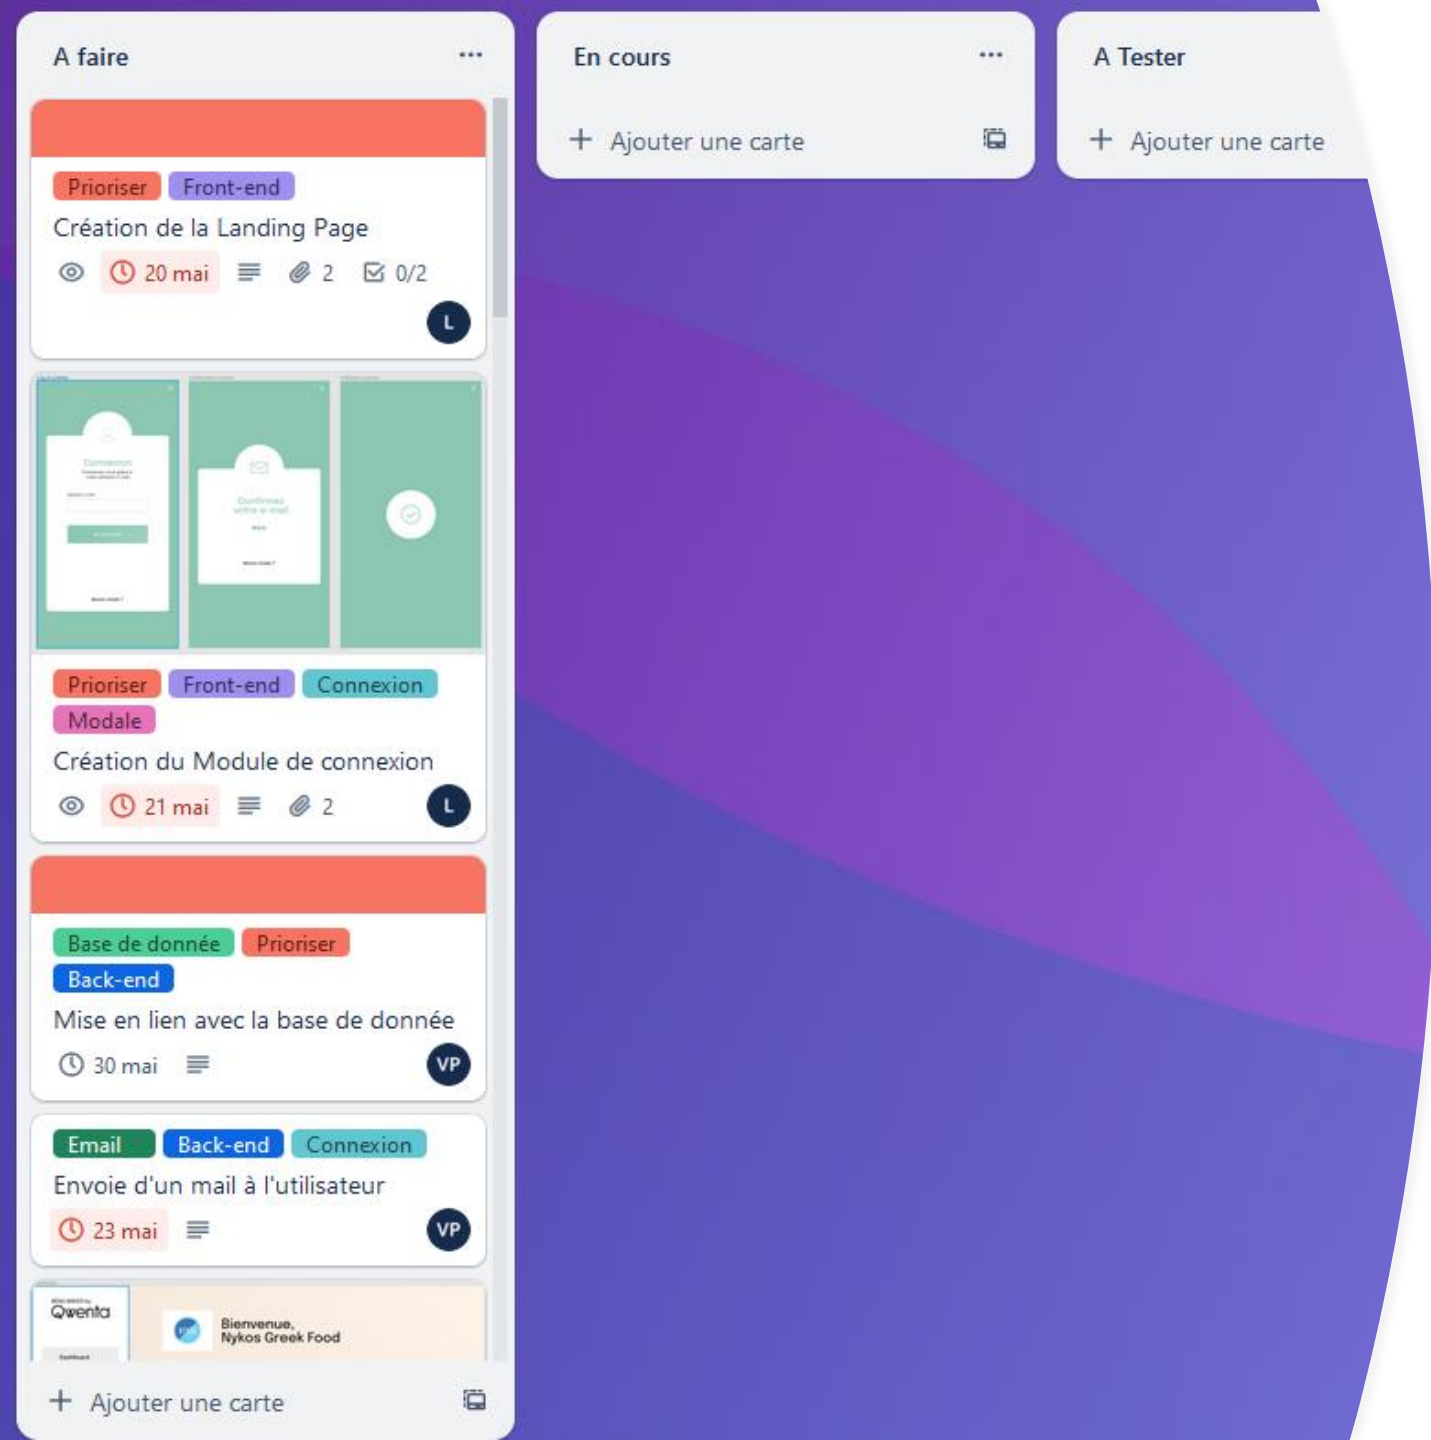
A faire

...

Prioriser Front-end

Création de la Landing Page

20 mai 2 0/2

L

Prioriser Front-end Connexion Modale

Création du Module de connexion

21 mai 2

L

Base de donnée Prioriser Back-end

Mise en lien avec la base de donnée

30 mai

VP

Email Back-end Connexion

Envoie d'un mail à l'utilisateur

23 mai

VP

Qwenta

Bienvenue, Nykos Greek Food

+ Ajouter une carte

En cours

...

+ Ajouter une carte

A Tester

+ Ajouter une carte